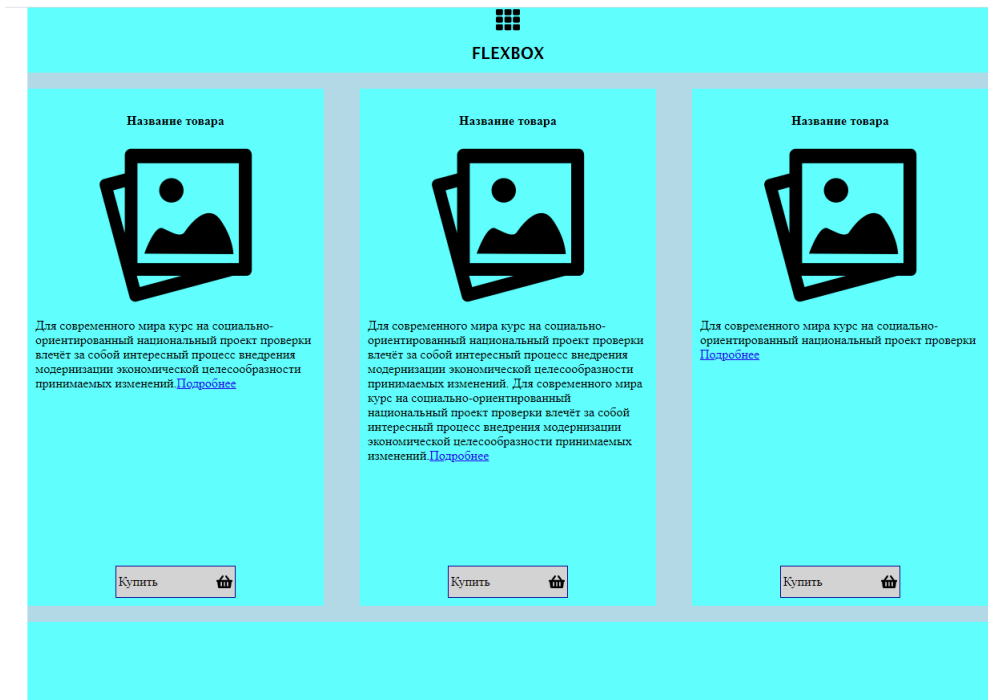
FLEXBOX

Название товара

Для современного мира курс на социально-ориентированный национальный проект проверки влечёт за собой интересный процесс внедрения модернизации экономической целесообразности принимаемых изменений.Подробнее

Купить

Название товара

Для современного мира курс на социально-ориентированный национальный проект проверки влечёт за собой интересный процесс внедрения модернизации экономической целесообразности принимаемых изменений. Для современного мира курс на социально-ориентированный национальный проект проверки влечёт за собой интересный процесс внедрения модернизации экономической целесообразности принимаемых изменений.Подробнее

Купить

Название товара

Для современного мира курс на социально-ориентированный национальный проект проверки Подробнее

Купить